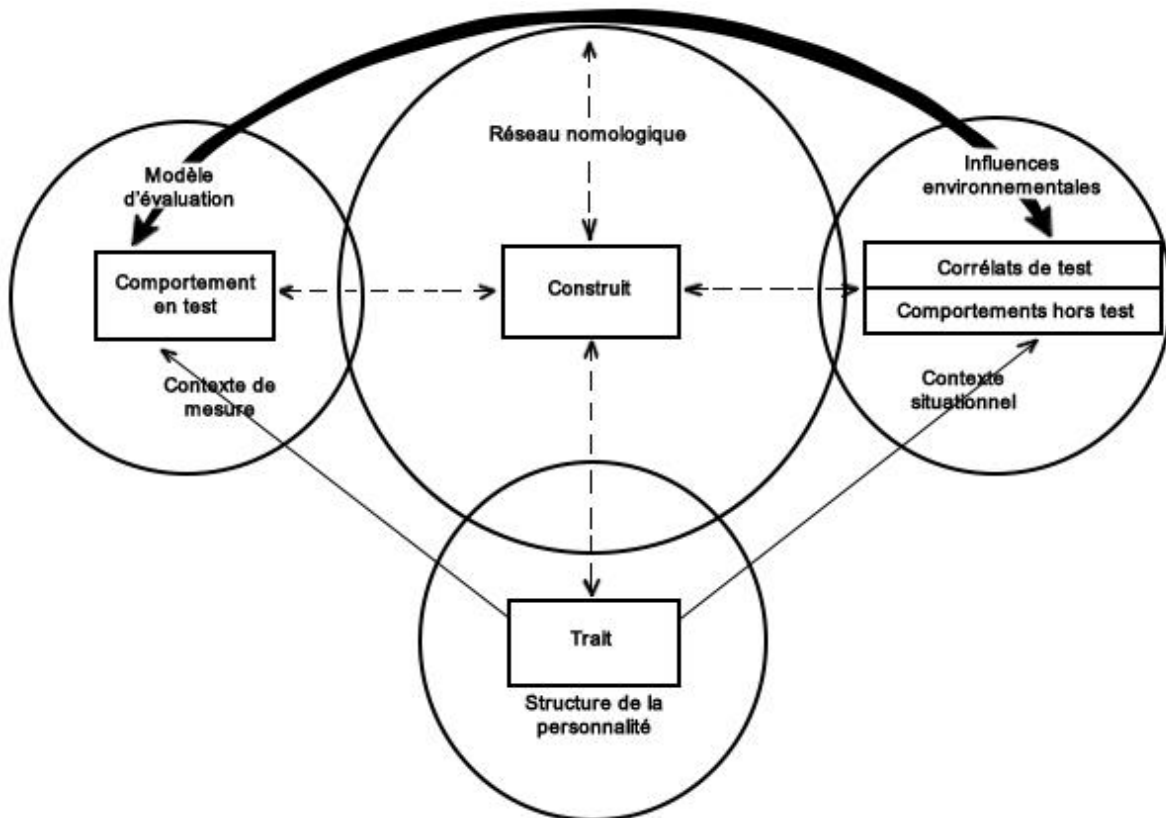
Réseau nomologique

Modèle d'évaluation

Influences environnementales

Comportement en test

Construit

Corrélats de test

Comportements hors test

Contexte de mesure

Contexte situationnel

Trait

Structure de la personnalité